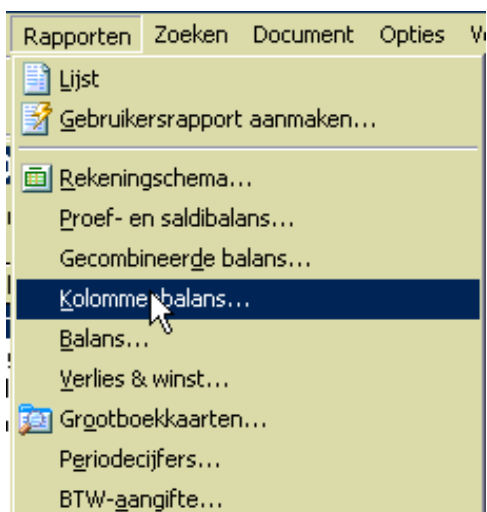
Rapporten Zoeken Document Opties V

Lijst
Gebruikersrapport aanmaken...
Rekeningschema...
Proef- en saldibalans...
Gecombineerde balans...
Kolomme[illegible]balans...
Balans...
Verlies & winst...
Grootboekkaarten...
Periodecijfers...
BTW-aangifte...